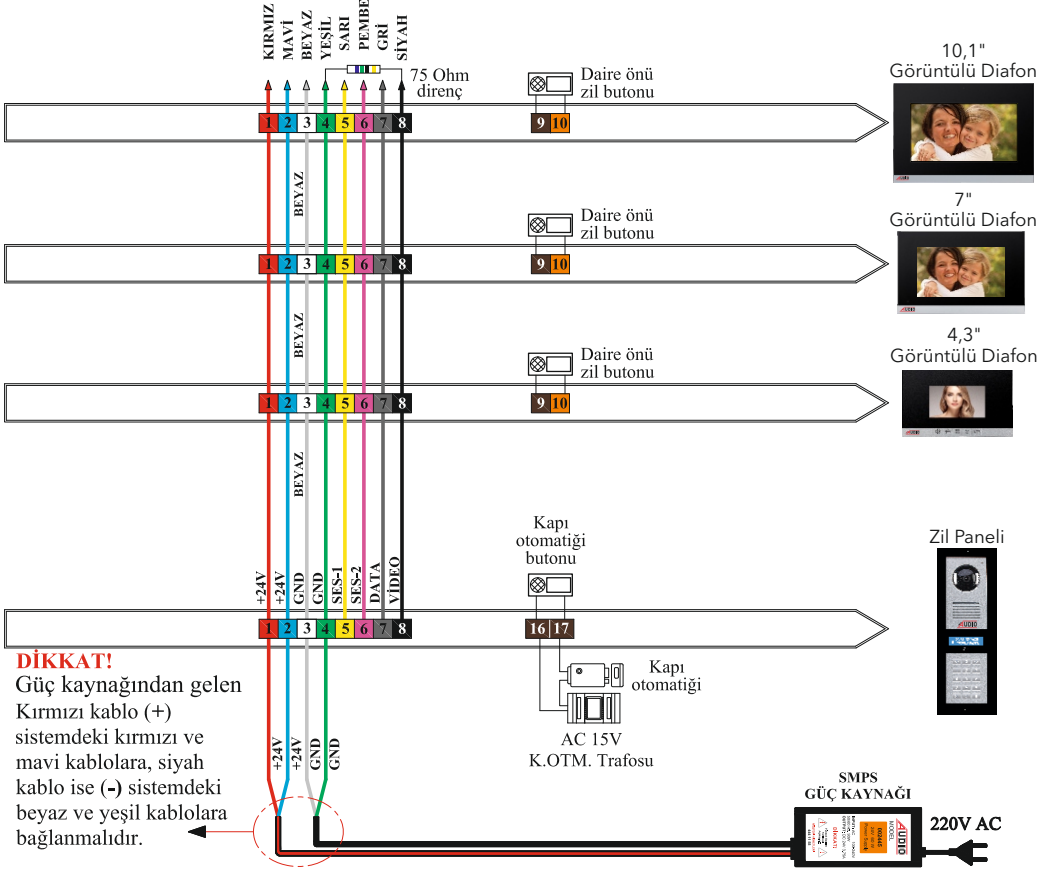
KIRMIZI
MAVİ
BEYAZ
YEŞİL
SARI
PEMBE
GRİ
SİYAH
75 Ohm direnç

Daire önü zil butonu

10,1" Görüntülü Diafon

1 2 3 4 5 6 7 8
9 10

BEYAZ

Daire önü zil butonu

7" Görüntülü Diafon

1 2 3 4 5 6 7 8
9 10

BEYAZ

Daire önü zil butonu

4,3" Görüntülü Diafon

1 2 3 4 5 6 7 8
9 10

BEYAZ

Kapı otomatiği butonu

Zil Paneli

+24V
+24V
GND
GND
SES-1
SES-2
DATA
VİDEO

1 2 3 4 5 6 7 8
16 17

DİKKAT!
Güç kaynağından gelen Kırmızı kablo (+) sistemdeki kırmızı ve mavi kablolara, siyah kablo ise (-) sistemdeki beyaz ve yeşil kablolara bağlanmalıdır.

Kapı otomatiği

AC 15V
K.OTM. Trafosu

+24V
+24V
GND
GND

SMPS
GÜÇ KAYNAĞI

220V AC